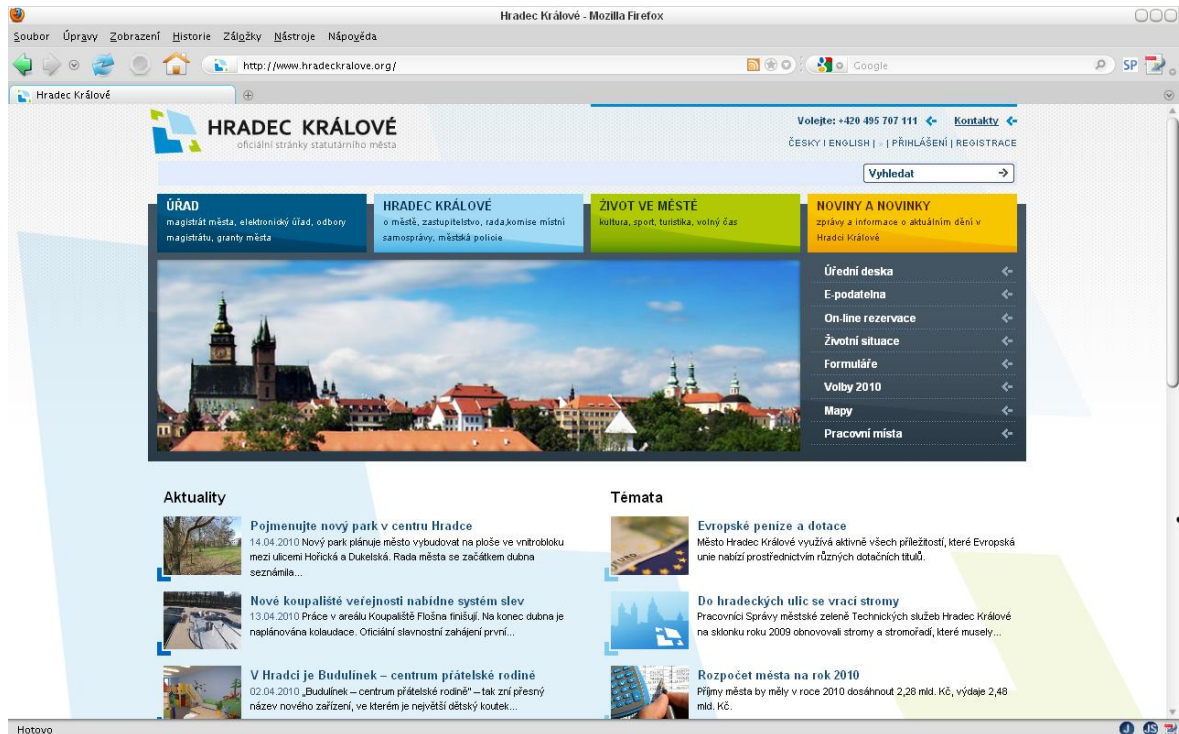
Hradec Králové - Mozilla Firefox

Soubor Úpravy Zobrazení Historie Záložky Nástroje Nápověda

http://www.hradeckralove.org/

Google

SP

Hradec Králové

HRADEC KRÁLOVÉ
oficiální stránky statutárního města

Volejte: +420 495 707 111 Kontakty
ČESKY | ENGLISH | | PŘIHLÁŠENÍ | REGISTRACE

Vyhledat

ÚŘAD
magistrát města, elektronický úřad, odbory magistrátu, granty města

HRADEC KRÁLOVÉ
o městě, zastupitelstvo, rada,komise místní samosprávy, městská policie

ŽIVOT VE MĚSTĚ
kultura, sport, turistika, volný čas

NOVINY A NOVINKY
zprávy a informace o aktuálním dění v Hradci Králové

Úřední deska
E-podatelna
On-line rezervace
Životní situace
Formuláře
Volby 2010
Mapy
Pracovní místa

Aktuality

Pojmenujte nový park v centru Hradce
14.04.2010 Nový park plánuje město vybudovat na ploše ve vnitrobloku mezi ulicemi Hořická a Dukelská. Rada města se začátkem dubna seznámila...

Nové koupaliště veřejnosti nabídne systém slev
13.04.2010 Práce v areálu Koupaliště Flošna finišují. Na konec dubna je naplánována kolaudace. Oficiální slavnostní zahájení první...

V Hradci je Budulínek – centrum přátelské rodině
02.04.2010 „Budulínek – centrum přátelské rodině" – tak zní přesný název nového zařízení, ve kterém je největší dětský koutek...

Témata

Evropské peníze a dotace
Město Hradec Králové využívá aktivně všech příležitostí, které Evropská unie nabízí prostřednictvím různých dotačních titulů.

Do hradeckých ulic se vrací stromy
Pracovníci Správy městské zeleně Technických služeb Hradec Králové na sklonku roku 2009 obnovovali stromy a stromořadí, které musely...

Rozpočet města na rok 2010
Příjmy města by měly v roce 2010 dosáhnout 2,28 mld. Kč, výdaje 2,48 mld. Kč.

Hotovo